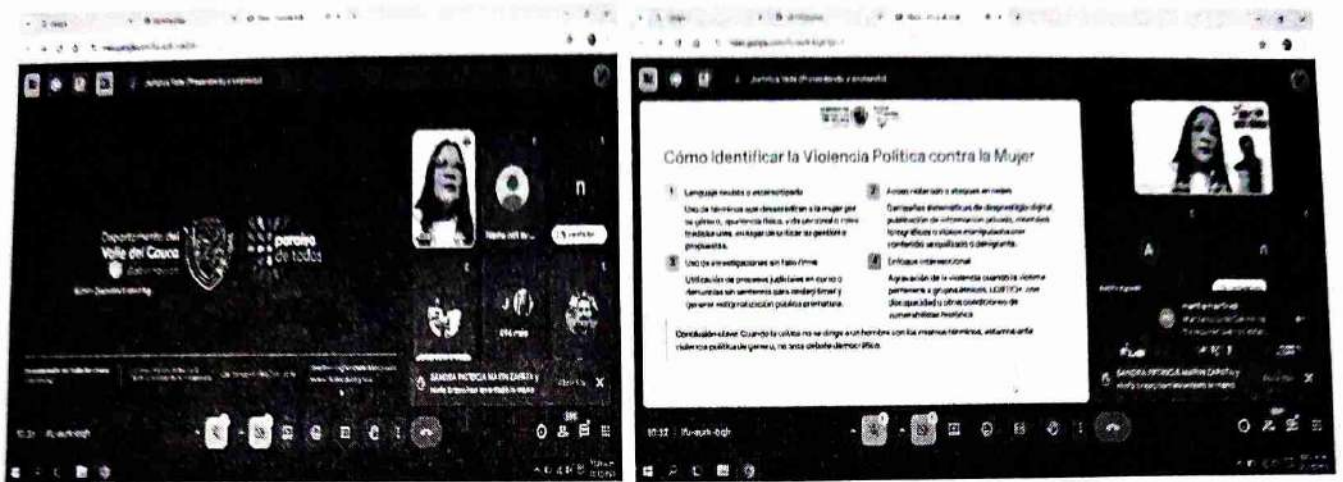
Departamento del Valle del Cauca

paraíso de todos

SANDRA PATRICIA MARIN ZAPATA y

10:3 ifu-euxh-bqh

Cómo identificar la Violencia Política contra la Mujer

1 Lenguaje sexista o estereotipado

Uso de términos que desacreditan a la mujer por su género, apariencia física, vida personal o roles tradicionales, en lugar de criticar su gestión o propuestas.

2 Acoso reiterado o ataques en redes

Campañas sistemáticas de desprestigio digital, publicación de información privada, montajes fotográficos o videos manipulados con contenido sexualizado o denigrante.

3 Uso de investigaciones sin fundamento

Utilización de procesos judiciales en curso o denuncias sin sentencia para desacreditar y generar estigmatización pública prematura.

4 Enfoque interseccional

Agravación de la violencia cuando la víctima pertenece a grupos étnicos, LGBTIQ+, con discapacidad u otras condiciones de vulnerabilidad histórica.

Conclusión clave: Cuando la crítica no se dirige a un hombre con los mismos términos, estamos ante violencia política de género, no ante debate democrático.

SANDRA PATRICIA MARIN ZAPATA y

10:32 | ifu-euxh-bqh